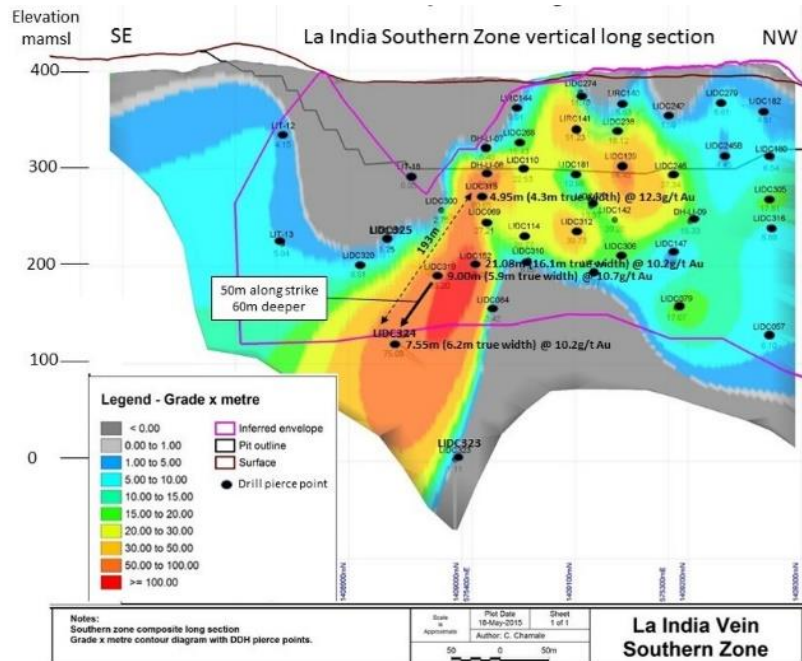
Elevation mamsl

SE

La India Southern Zone vertical long section

NW

400

300

200

100

0

LIDC274
LIRC144
LIRC141
LIDC247
LIDC279
LIDC182
LIT-12
DH-LI-07
LIDC268
LIDC238
LIDC245B
LIDC180
LIT-15
DH-LI-08
LIDC110
LIDC181
LIDC139
LIDC246
LIDC300
LIDC315
LIDC305
LIDC069
LIDC142
DH-LI-09
LIDC316
LIT-13
LIDC325
LIDC114
LIDC312
LIDC320
LIDC152
LIDC310
LIDC306
LIDC147
LIDC319
LIDC084
LIDC279
LIDC057
LIDC324
LIDC323

4.95m (4.3m true width) @ 12.3g/t Au

21.08m (16.1m true width) @ 10.2g/t Au

9.00m (5.9m true width) @ 10.7g/t Au

7.55m (6.2m true width) @ 10.2g/t Au

193m

50m along strike
60m deeper

Legend - Grade x metre

< 0.00
0.00 to 1.00
1.00 to 5.00
5.00 to 10.00
10.00 to 15.00
15.00 to 20.00
20.00 to 30.00
30.00 to 50.00
50.00 to 100.00
>= 100.00

Inferred envelope
Pit outline
Surface
Drill pierce point

Notes:
Southern zone composite long section
Grade x metre contour diagram with DDH pierce points.

Scale is Approximate

50 0 50m

Plot Date 18-May-2015

Sheet 1 of 1

Author: C. Chamale

La India Vein
Southern Zone